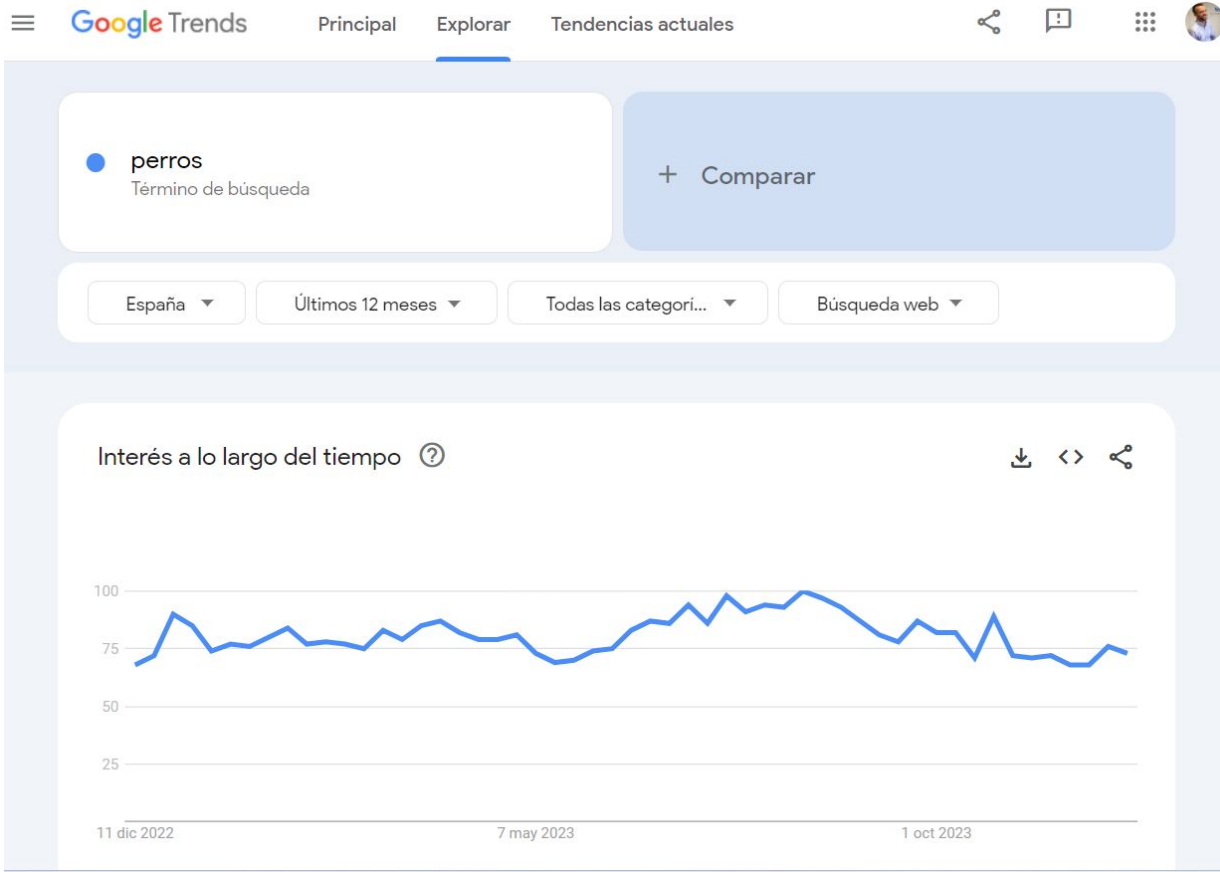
Google Trends Principal Explorar Tendencias actuales

perros
Término de búsqueda

+ Comparar

España
Últimos 12 meses
Todas las categorí...
Búsqueda web

Interés a lo largo del tiempo

100
75
50
25

11 dic 2022
7 may 2023
1 oct 2023